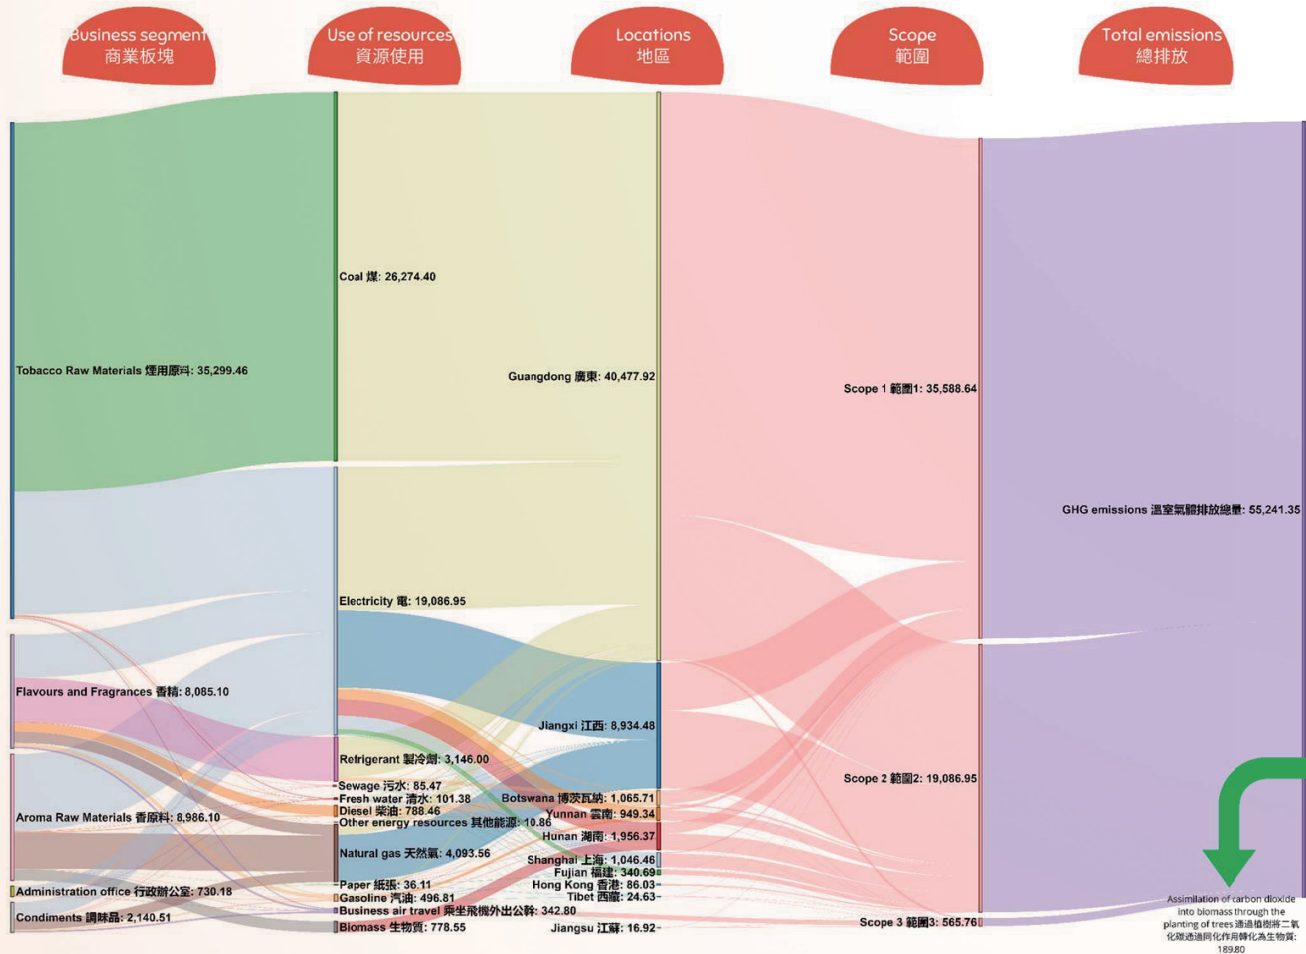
Business segment 商業板塊

Use of resources 資源使用

Locations 地區

Scope 範圍

Total emissions 總排放

Tobacco Raw Materials 煙用原料: 35,299.46

Flavours and Fragrances 香精: 8,085.10

Aroma Raw Materials 香原料: 8,986.10

Administration office 行政辦公室: 730.18

Condiments 調味品: 2,140.51

Coal 煤: 26,274.40

Electricity 電: 19,086.95

Refrigerant 製冷劑: 3,146.00

Sewage 污水: 85.47

Fresh water 清水: 101.38

Diesel 柴油: 788.46

Other energy resources 其他能源: 10.86

Natural gas 天然氣: 4,093.56

Paper 紙張: 36.11

Gasoline 汽油: 496.81

Business air travel 乘坐飛機外出公幹: 342.80

Biomass 生物質: 778.55

Guangdong 廣東: 40,477.92

Jiangxi 江西: 8,934.48

Botswana 博茨瓦納: 1,065.71

Yunnan 雲南: 949.34

Hunan 湖南: 1,956.37

Shanghai 上海: 1,046.46

Fujian 福建: 340.69

Hong Kong 香港: 86.03

Tibet 西藏: 24.63

Jiangsu 江蘇: 16.92

Scope 1 範圍1: 35,588.64

Scope 2 範圍2: 19,086.95

Scope 3 範圍3: 565.76

GHG emissions 溫室氣體排放總量: 55,241.35

Assimilation of carbon dioxide into biomass through the planting of trees 通過植樹將二氧化碳通過同化作用轉化為生物質: 189.80